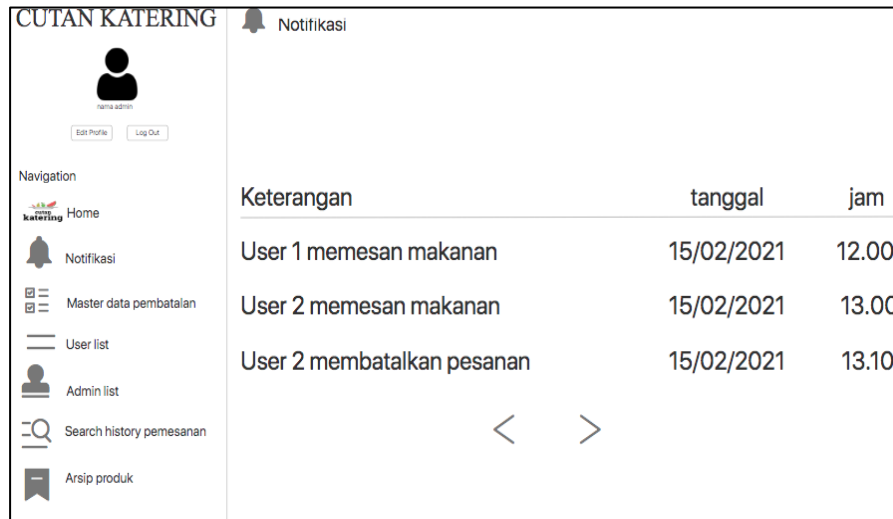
CUTAN KATERING

nama admin

Edit Profile Log Out

Navigation

cutan katering Home

Notifikasi

Master data pembatalan

User list

Admin list

Search history pemesanan

Arsip produk

Notifikasi

| Keterangan | tanggal | jam |
|---|---|---|
| User 1 memesan makanan | 15/02/2021 | 12.00 |
| User 2 memesan makanan | 15/02/2021 | 13.0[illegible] |
| User 2 membatalkan pesanan | 15/02/2021 | 13.1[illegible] |

< >